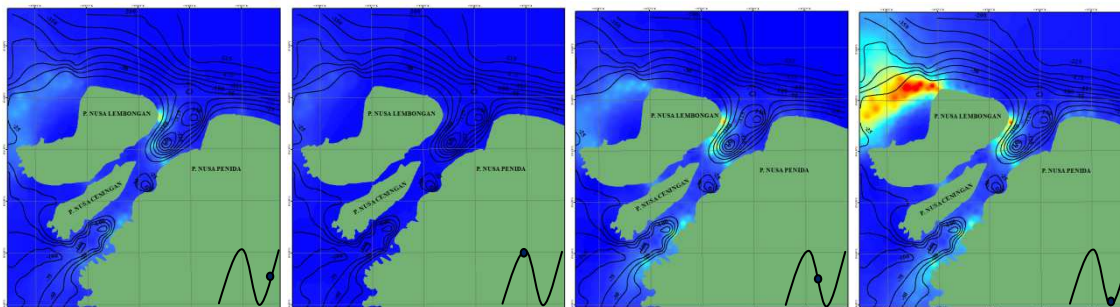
P. NUSA LEMBONGAN
P. NUSA PENIDA
P. NUSA CENINGAN

P. NUSA LEMBONGAN
P. NUSA PENIDA
P. NUSA CENINGAN

P. NUSA LEMBONGAN
P. NUSA PENIDA
P. NUSA CENINGAN

P. NUSA LEMBONGAN
P. NUSA PENIDA
P. NUSA CENINGAN